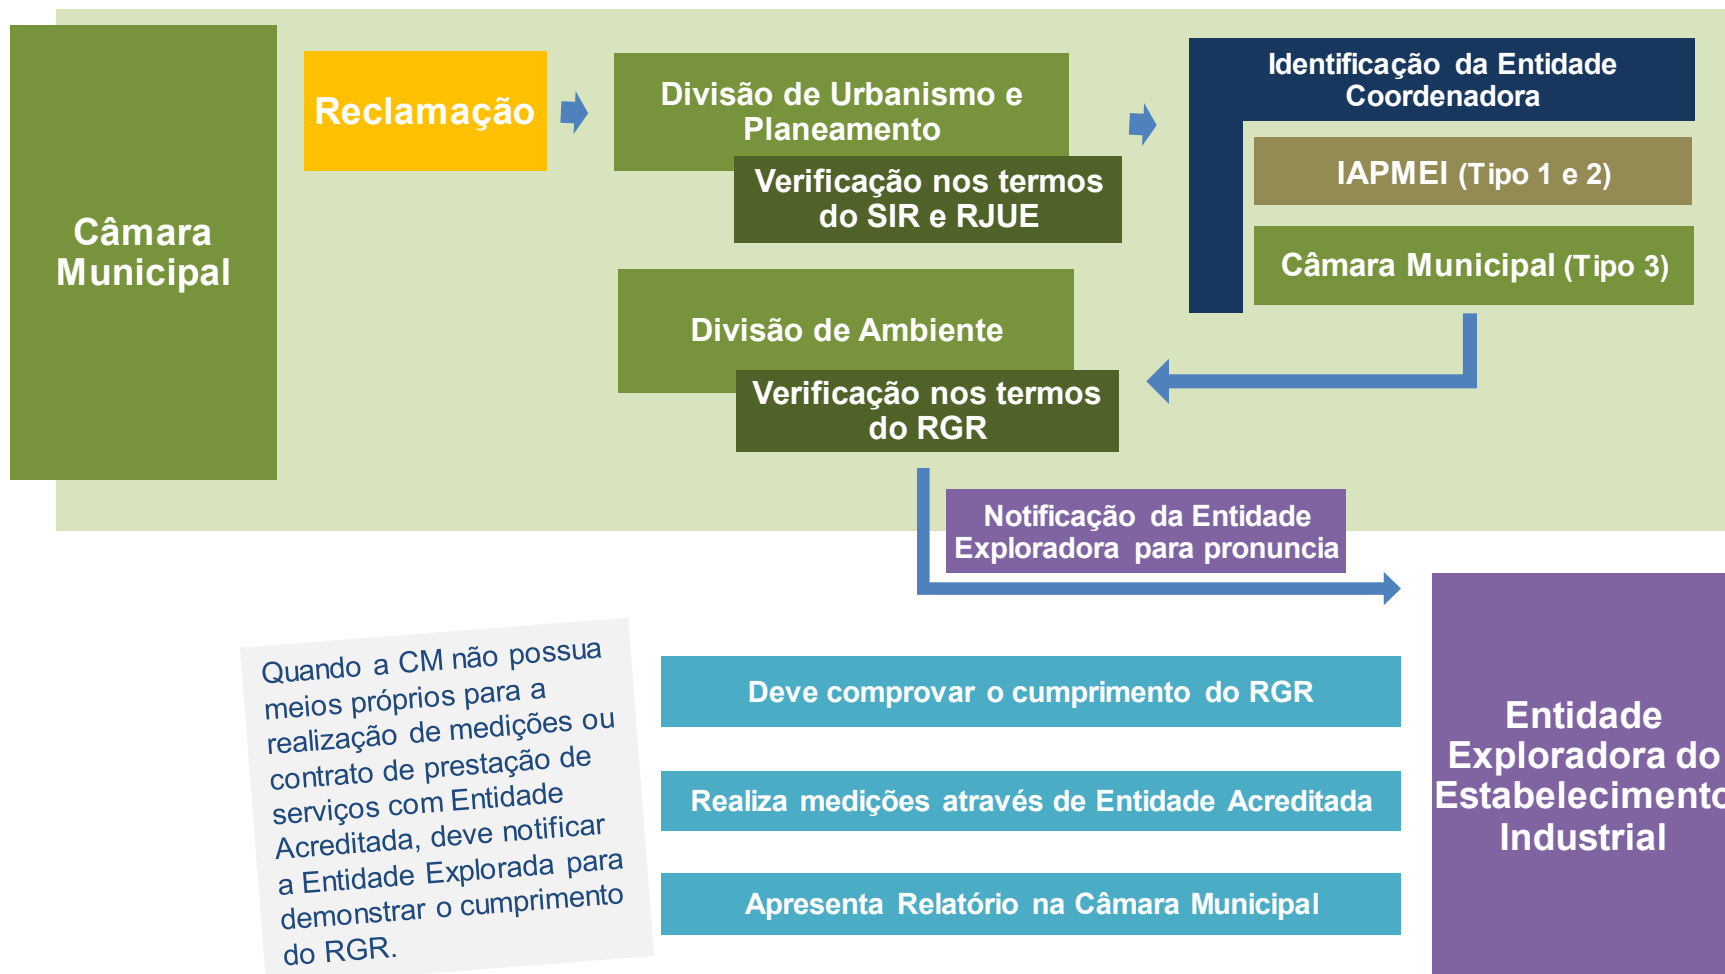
Câmara Municipal

Reclamação

Divisão de Urbanismo e Planeamento

Verificação nos termos do SIR e RJUE

Identificação da Entidade Coordenadora

IAPMEI (Tipo 1 e 2)

Câmara Municipal (Tipo 3)

Divisão de Ambiente

Verificação nos termos do RGR

Notificação da Entidade Exploradora para pronuncia

Quando a CM não possua meios próprios para a realização de medições ou contrato de prestação de serviços com Entidade Acreditada, deve notificar a Entidade Explorada para demonstrar o cumprimento do RGR.

Deve comprovar o cumprimento do RGR

Realiza medições através de Entidade Acreditada

Apresenta Relatório na Câmara Municipal

Entidade Exploradora do Estabeleciment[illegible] Industrial